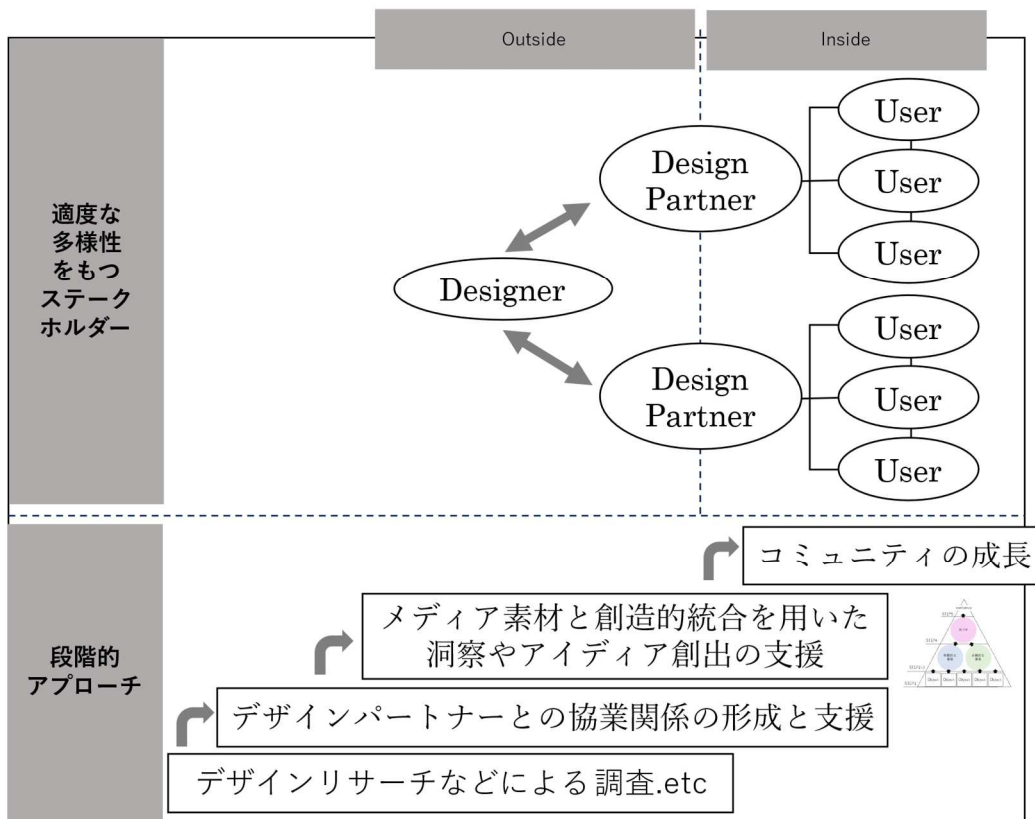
Outside

Inside

適度な多様性をもつステークホルダー

Designer

Design Partner

Design Partner

User

User

User

User

User

User

段階的アプローチ

コミュニティの成長

メディア素材と創造的統合を用いた洞察やアイディア創出の支援

デザインパートナーとの協業関係の形成と支援

デザインリサーチなどによる調査.etc